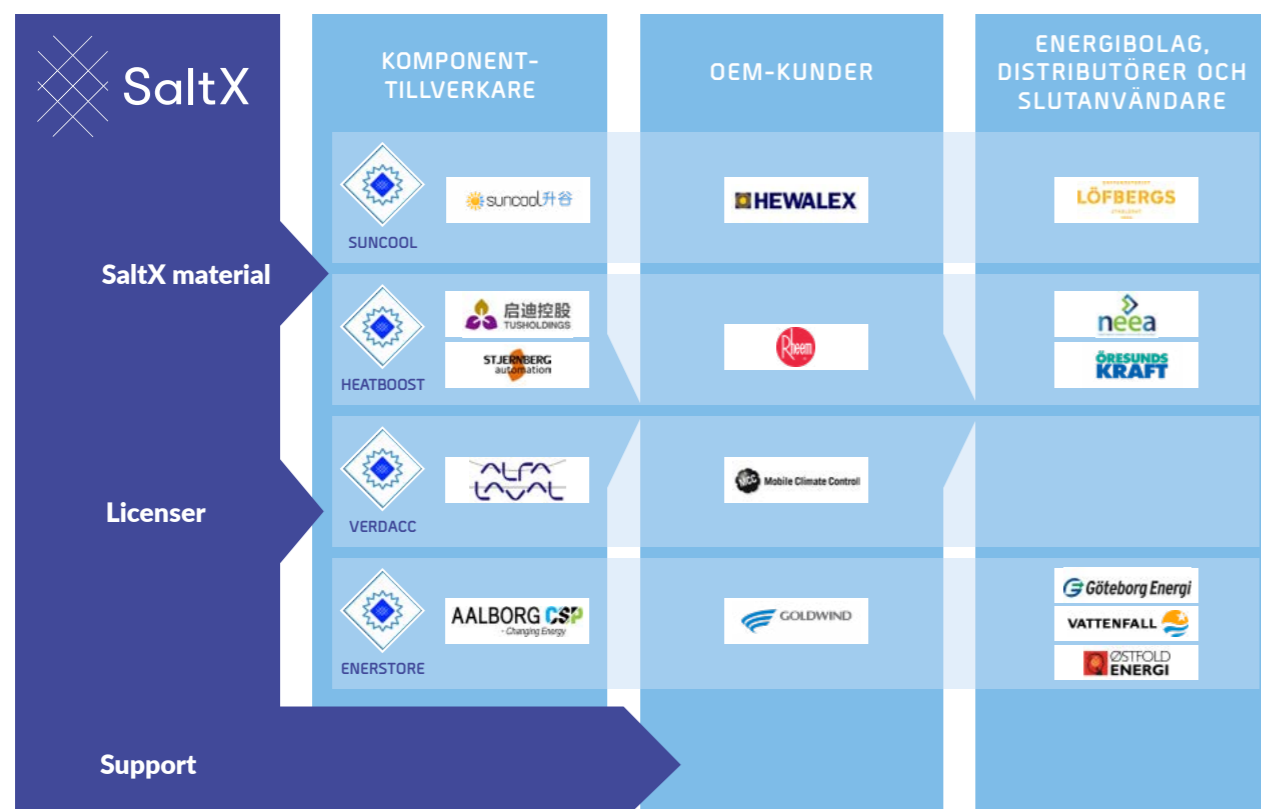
SaltX

KOMPONENT-TILLVERKARE

OEM-KUNDER

ENERGIBOLAG, DISTRIBUTÖRER OCH SLUTANVÄNDARE

SaltX material

SUNCOOL

suncool 升谷

HEWALEX

LÖFBERGS

HEATBOOST

启迪控股 TUSHOLDINGS

STJERNBERG automation

Rheem

neea

ÖRESUNDS KRAFT

Licenser

VERDACC

ALFA LAVAL

Mobile Climate Control

ENERSTORE

AALBORG CSP - Changing Energy

GOLDWIND

Göteborg Energi

VATTENFALL

ØSTFOLD ENERGI

Support